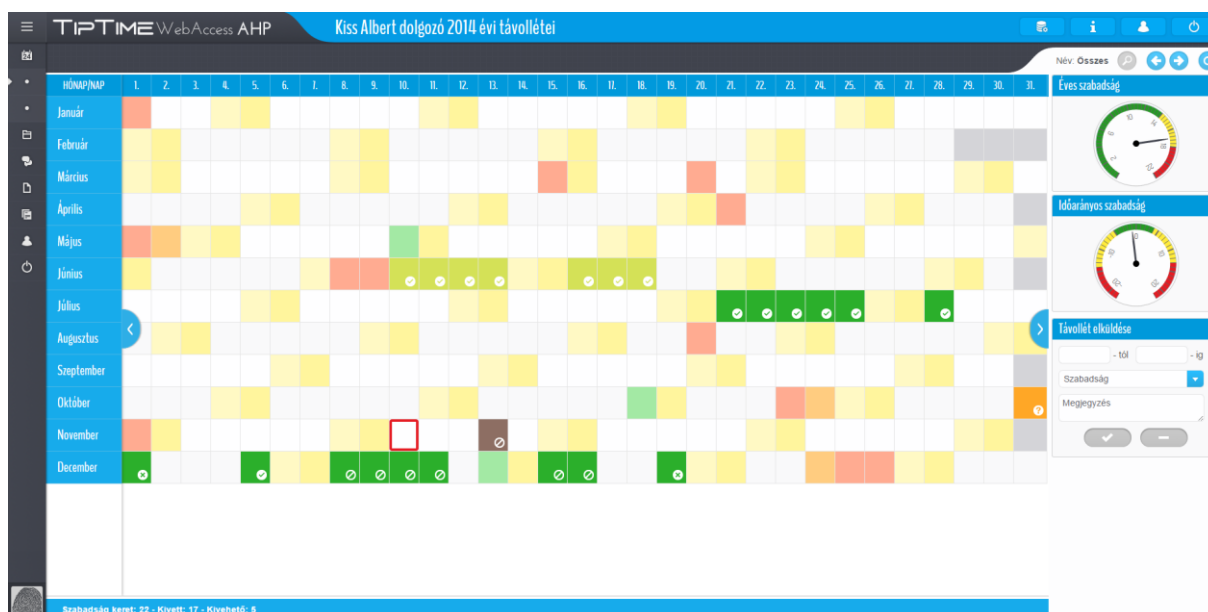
TIPTIME WebAccess AHP

Kiss Albert dolgozó 2014 évi távolléte

Név: Összes

| HÓNAP/NAP | 1. | 2. | 3. | 4. | 5. | 6. | 7. | 8. | 9. | 10. | 11. | 12. | 13. | 14. | 15. | 16. | 17. | 18. | 19. | 20. | 21. | 22. | 23. | 24. | 25. | 26. | 27. | 28. | 29. | 30. | 31. |
|---|---|---|---|---|---|---|---|---|---|---|---|---|---|---|---|---|---|---|---|---|---|---|---|---|---|---|---|---|---|---|---|
| Január | | | | | | | | | | | | | | | | | | | | | | | | | | | | | | | |
| Február | | | | | | | | | | | | | | | | | | | | | | | | | | | | | | | |
| Március | | | | | | | | | | | | | | | | | | | | | | | | | | | | | | | |
| Április | | | | | | | | | | | | | | | | | | | | | | | | | | | | | | | |
| Május | | | | | | | | | | | | | | | | | | | | | | | | | | | | | | | |
| Június | | | | | | | | | | | | | | | | | | | | | | | | | | | | | | | |
| Július | | | | | | | | | | | | | | | | | | | | | | | | | | | | | | | |
| Augusztus | | | | | | | | | | | | | | | | | | | | | | | | | | | | | | | |
| Szeptember | | | | | | | | | | | | | | | | | | | | | | | | | | | | | | | |
| Október | | | | | | | | | | | | | | | | | | | | | | | | | | | | | | | |
| November | | | | | | | | | | | | | | | | | | | | | | | | | | | | | | | |
| December | | | | | | | | | | | | | | | | | | | | | | | | | | | | | | | |

Éves szabadság

Időarányos szabadság

Távollét elküldése

- tól
- ig

Szabadság

Megjegyzés

Szabadság keret: 22 - Kivett: 17 - Kivehető: 5